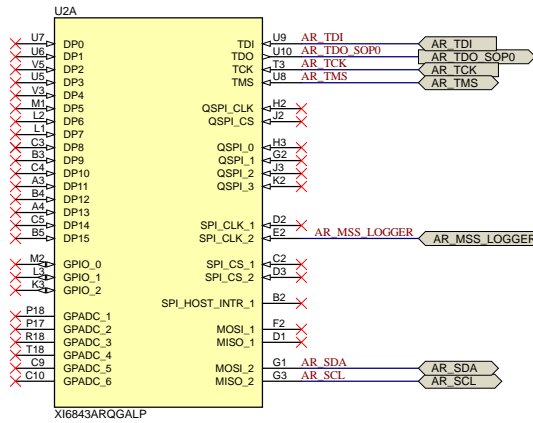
U2A

U7 DP0
U6 DP1
V5 DP2
U5 DP3
V3 DP4
M1 DP5
L2 DP6
L1 DP7
C3 DP8
B3 DP9
C4 DP10
A3 DP11
B4 DP12
A4 DP13
C5 DP14
B5 DP15

M2 GPIO_0
L3 GPIO_1
K3 GPIO_2

P18 GPADC_1
P17 GPADC_2
R18 GPADC_3
T18 GPADC_4
C9 GPADC_5
C10 GPADC_6

TDI U9 AR_TDI
TDO U10 AR_TDO_SOP0
TCK T3 AR_TCK
TMS U8 AR_TMS

QSPI_CLK H2
QSPI_CS J2

QSPI_0 H3
QSPI_1 G2
QSPI_2 J3
QSPI_3 K2

SPI_CLK_1 D2
SPI_CLK_2 E2 AR_MSS_LOGGER

SPI_CS_1 C2
SPI_CS_2 D3

SPI_HOST_INTR_1 B2

MOSI_1 F2
MISO_1 D1

MOSI_2 G1 AR_SDA
MISO_2 G3 AR_SCL

AR_TDI
AR_TDO_SOP0
AR_TCK
AR_TMS
AR_MSS_LOGGER
AR_SDA
AR_SCL

XI6843ARQGALP